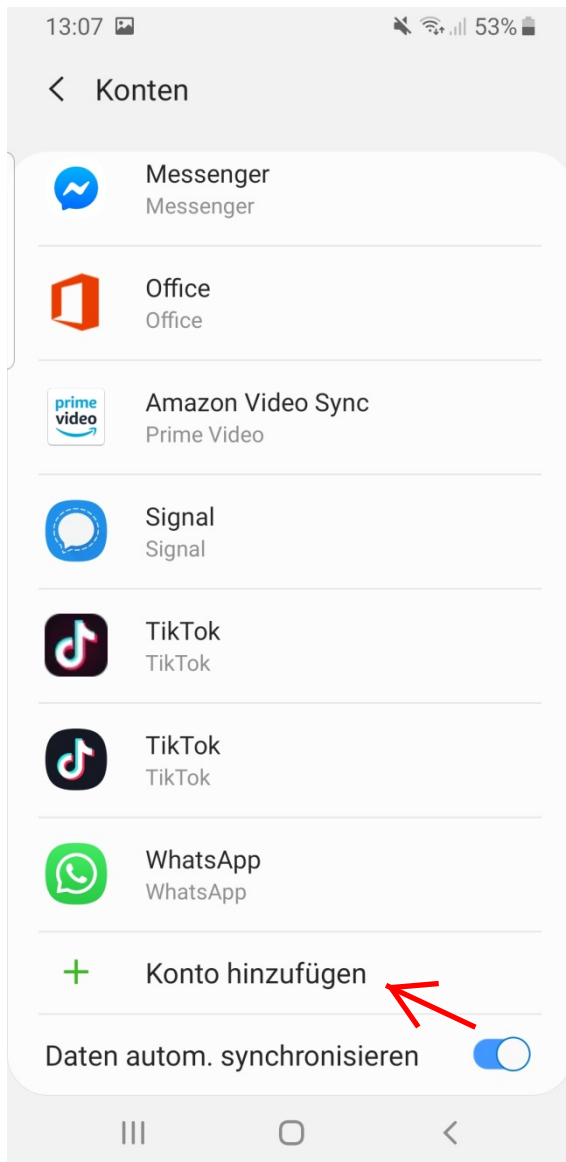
13:07 53%

Konten

Messenger
Messenger

Office
Office

prime video
Amazon Video Sync
Prime Video

Signal
Signal

TikTok
TikTok

TikTok
TikTok

WhatsApp
WhatsApp

+ Konto hinzufügen

Daten autom. synchronisieren